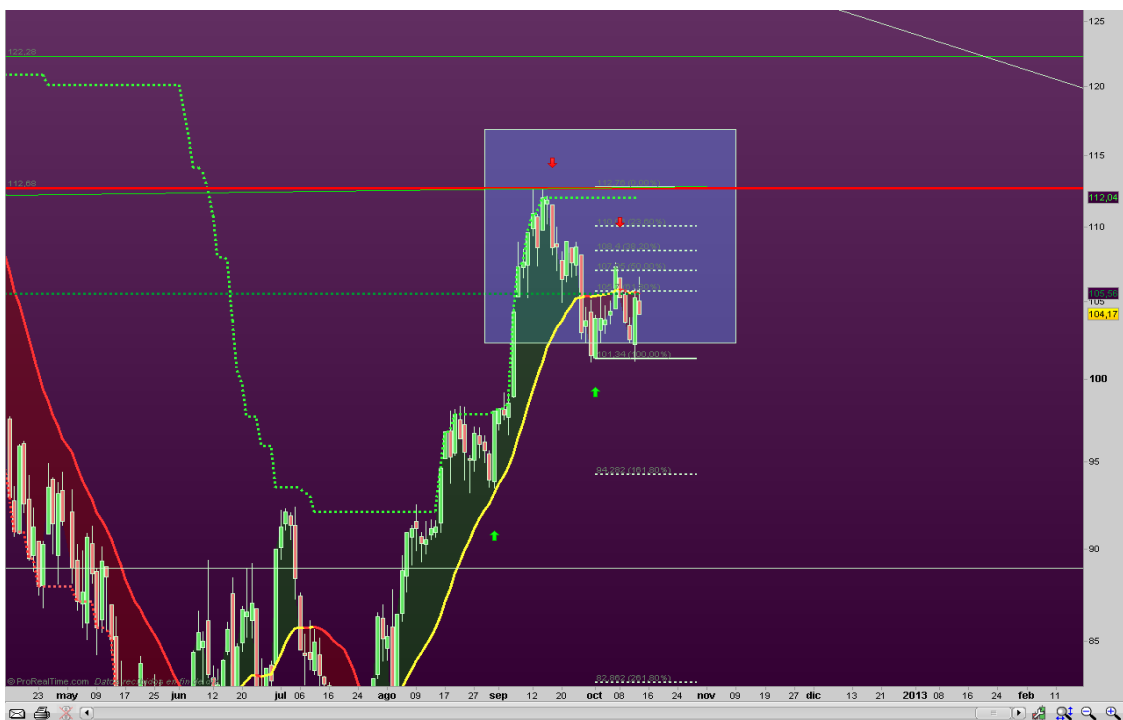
125
122,28
120
115
112,68
112,70 (0,00%)
112,04
110,06 (23,60%)
110
105,56
105
104,17
101,34 (100,00%)
100
95
94,282 (161,80%)
90
85
83,802 (261,80%)
© ProRealTime.com Datos recogidos en final de
23 may 09 17 25 jun 12 20 jul 06 16 24 ago 09 17 27 sep 12 20 oct 08 16 24 nov 09 19 27 dic 13 21 2013 08 16 24 feb 11